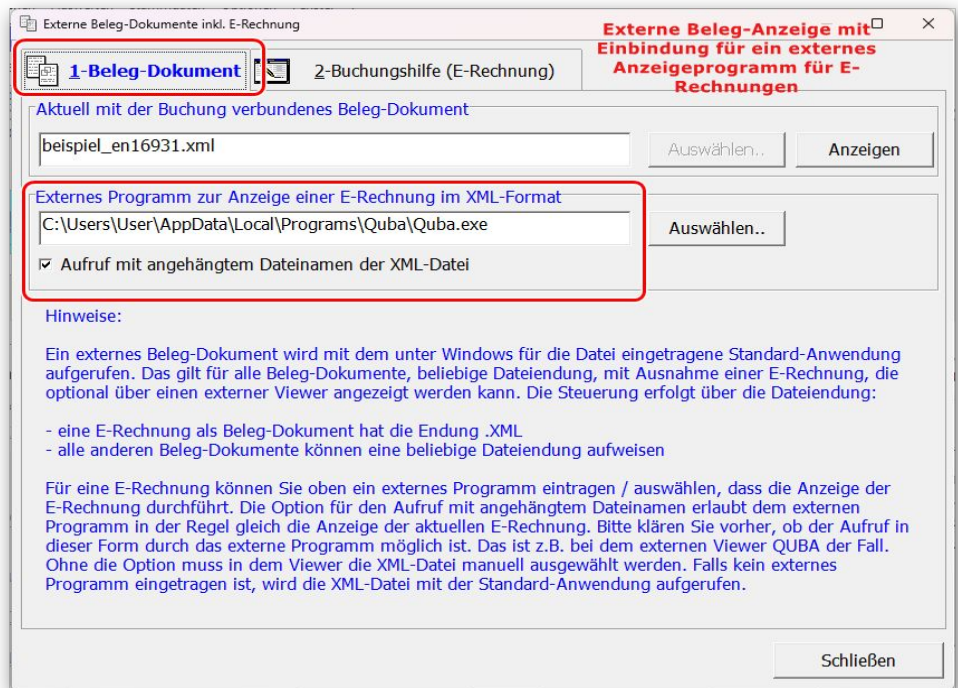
Externe Beleg-Dokumente inkl. E-Rechnung

Externe Beleg-Anzeige mit Einbindung für ein externes Anzeigeprogramm für E-Rechnungen

1-Beleg-Dokument

2-Buchungshilfe (E-Rechnung)

Aktuell mit der Buchung verbundenes Beleg-Dokument

beispiel_en16931.xml

Auswählen..

Anzeigen

Externes Programm zur Anzeige einer E-Rechnung im XML-Format

C:\Users\User\AppData\Local\Programs\Quba\Quba.exe

Auswählen..

☑ Aufruf mit angehängtem Dateinamen der XML-Datei

Hinweise:

Ein externes Beleg-Dokument wird mit dem unter Windows für die Datei eingetragene Standard-Anwendung aufgerufen. Das gilt für alle Beleg-Dokumente, beliebige Dateiendung, mit Ausnahme einer E-Rechnung, die optional über einen externer Viewer angezeigt werden kann. Die Steuerung erfolgt über die Dateiendung:

- eine E-Rechnung als Beleg-Dokument hat die Endung .XML
- alle anderen Beleg-Dokumente können eine beliebige Dateiendung aufweisen

Für eine E-Rechnung können Sie oben ein externes Programm eintragen / auswählen, dass die Anzeige der E-Rechnung durchführt. Die Option für den Aufruf mit angehängtem Dateinamen erlaubt dem externen Programm in der Regel gleich die Anzeige der aktuellen E-Rechnung. Bitte klären Sie vorher, ob der Aufruf in dieser Form durch das externe Programm möglich ist. Das ist z.B. bei dem externen Viewer QUBA der Fall. Ohne die Option muss in dem Viewer die XML-Datei manuell ausgewählt werden. Falls kein externes Programm eingetragen ist, wird die XML-Datei mit der Standard-Anwendung aufgerufen.

Schließen